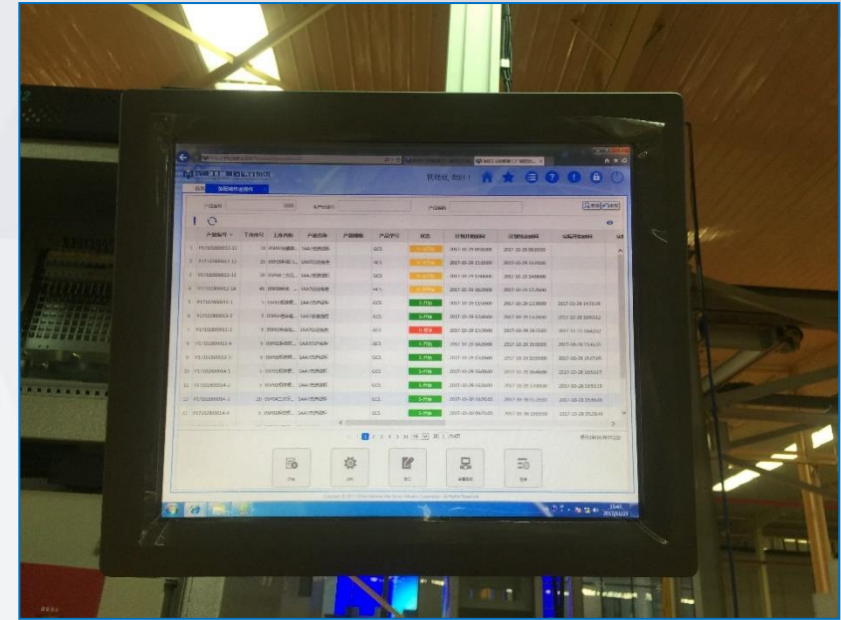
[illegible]

欢迎您，您好！

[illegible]

| 产品编号 | 工序序号 | 工序名称 | 产品名称 | 产品规格 | 产品型号 | 状态 | 计划开始时间 | 计划完成时间 | 实际开始时间 |
|---|---|---|---|---|---|---|---|---|---|
| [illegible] | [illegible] | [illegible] | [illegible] | | GCS | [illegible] | 2017-10-29 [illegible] | 2017-10-29 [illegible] | |
| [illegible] | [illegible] | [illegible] | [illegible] | | GCS | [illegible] | 2017-10-29 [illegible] | 2017-10-29 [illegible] | |
| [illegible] | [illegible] | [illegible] | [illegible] | | GCS | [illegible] | 2017-10-29 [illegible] | 2017-10-29 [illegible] | 2017-10-29 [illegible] |
| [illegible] | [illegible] | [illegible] | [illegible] | | GCS | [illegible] | 2017-10-29 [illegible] | 2017-10-29 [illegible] | 2017-10-29 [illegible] |

1 2 3 4 5 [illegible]

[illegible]

2017/10/29